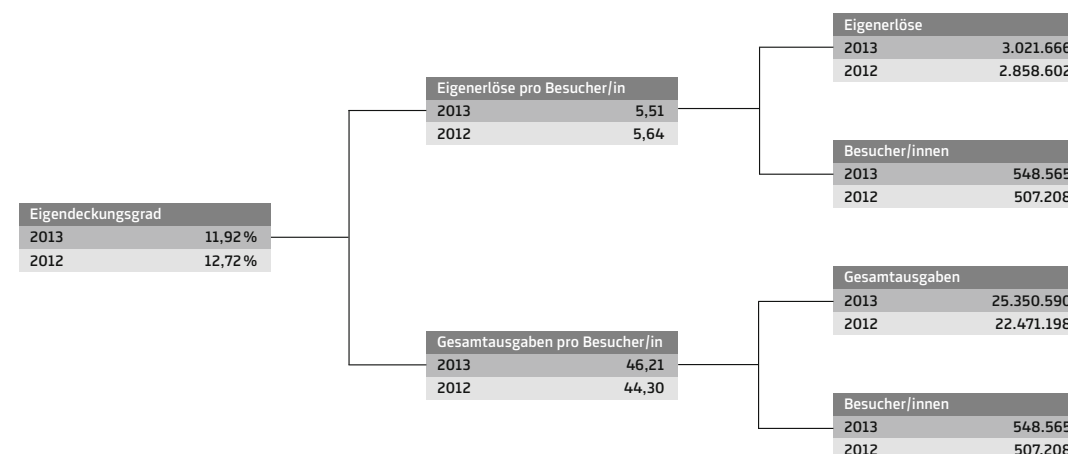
Eigendeckungsgrad

| | |
|---|---|
| 2013 | 11,92 % |
| 2012 | 12,72 % |

Eigenerlöse pro Besucher/in

| | |
|---|---|
| 2013 | 5,51 |
| 2012 | 5,64 |

Eigenerlöse

| | |
|---|---|
| 2013 | 3.021.666 |
| 2012 | 2.858.602 |

Besucher/innen

| | |
|---|---|
| 2013 | 548.565 |
| 2012 | 507.208 |

Gesamtausgaben pro Besucher/in

| | |
|---|---|
| 2013 | 46,21 |
| 2012 | 44,30 |

Gesamtausgaben

| | |
|---|---|
| 2013 | 25.350.590 |
| 2012 | 22.471.198 |

Besucher/innen

| | |
|---|---|
| 2013 | 548.565 |
| 2012 | 507.208 |